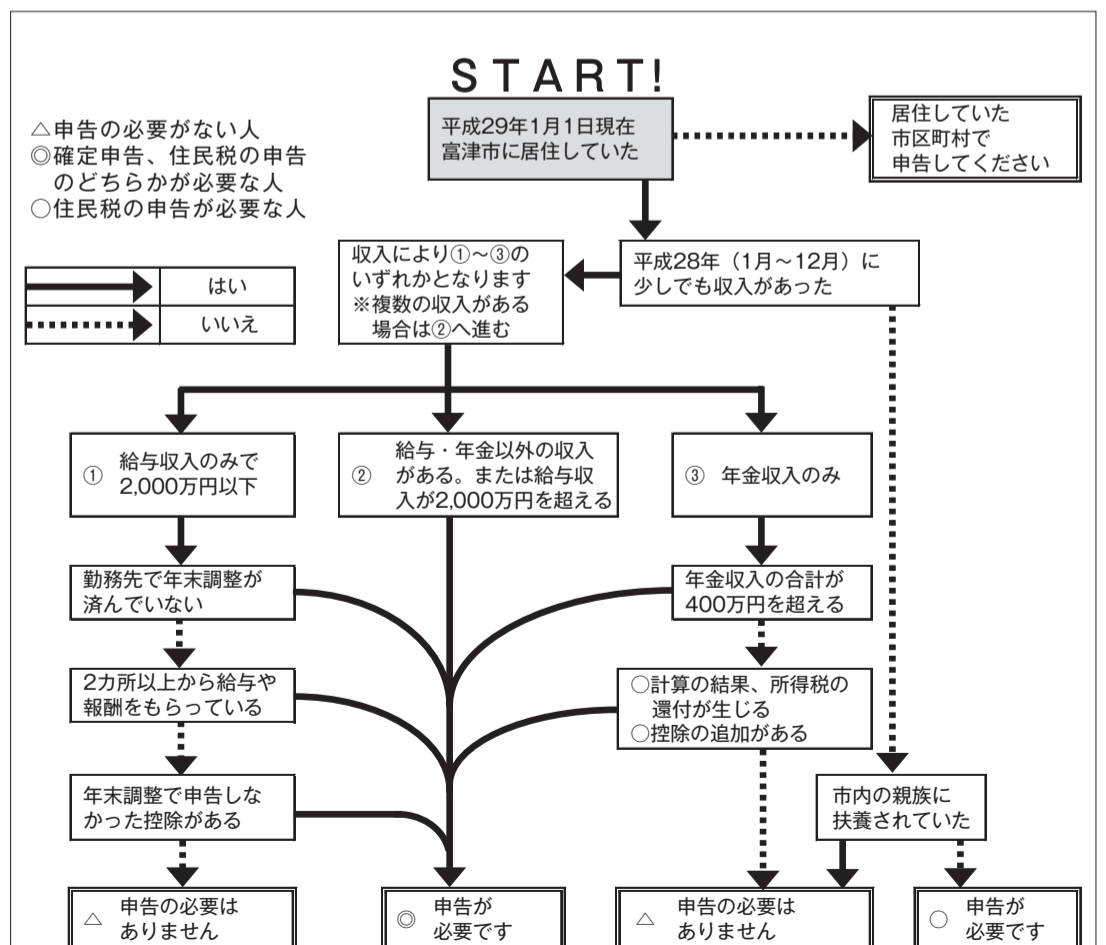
START!

△申告の必要がない人
◎確定申告、住民税の申告のどちらかが必要な人
○住民税の申告が必要な人

| | はい |
|---|---|
| | いいえ |

平成29年1月1日現在富津市に居住していた

居住していた市区町村で申告してください

収入により①～③のいずれかとなります
※複数の収入がある場合は②へ進む

平成28年（1月～12月）に少しでも収入があった

① 給与収入のみで2,000万円以下

② 給与・年金以外の収入がある。または給与収入が2,000万円を超える

③ 年金収入のみ

勤務先で年末調整が済んでいない

年金収入の合計が400万円を超える

2カ所以上から給与や報酬をもらっている

○計算の結果、所得税の還付が生じる
○控除の追加がある

年末調整で申告しなかった控除がある

市内の親族に扶養されていた

△ 申告の必要はありません

◎ 申告が必要です

△ 申告の必要はありません

○ 申告が必要です